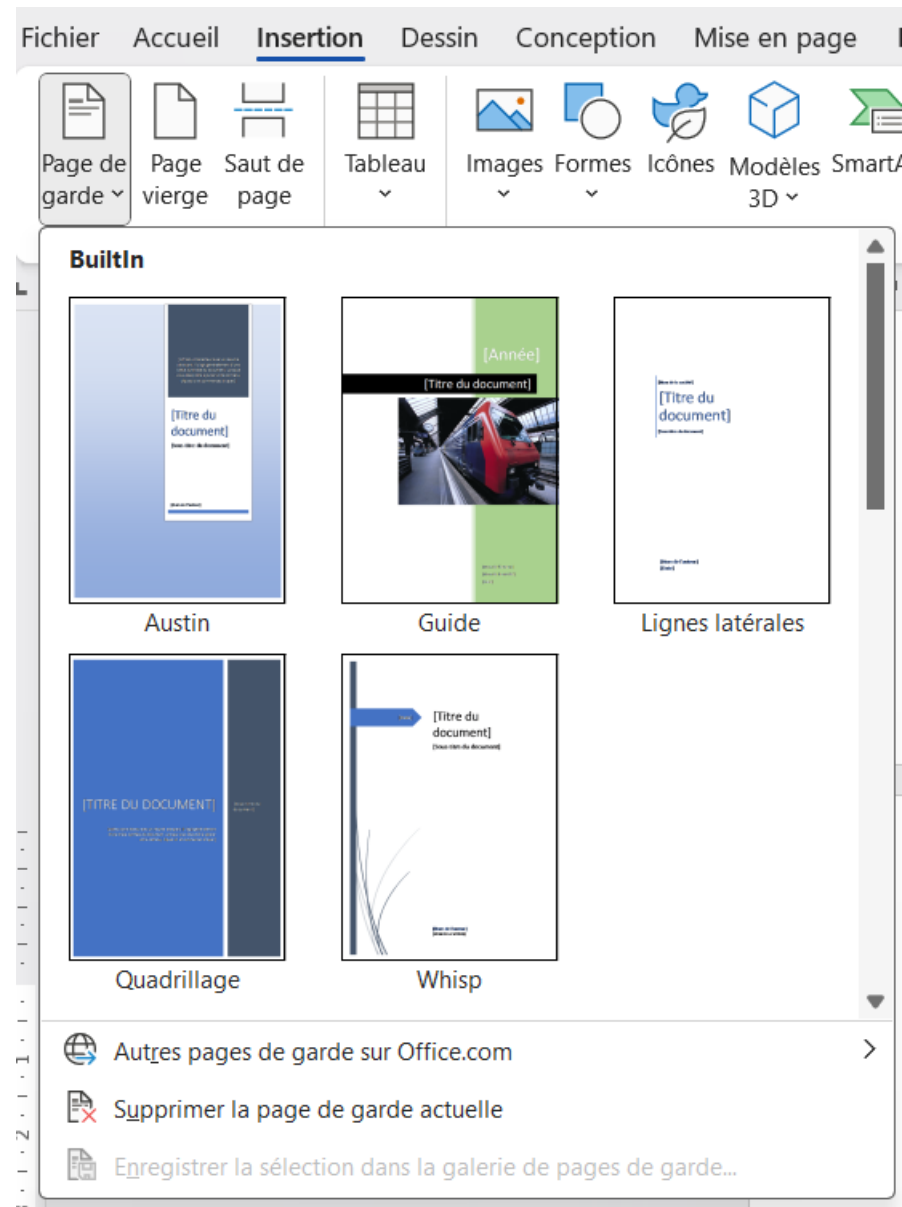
Fichier Accueil Insertion Dessin Conception Mise en page

Page de garde
Page vierge
Saut de page
Tableau
Images
Formes
Icônes
Modèles 3D
SmartA

BuiltIn

[Titre du document]
[Sous-titre du document]

[Année]
[Titre du document]

[Titre du document]

Austin
Guide
Lignes latérales

[TITRE DU DOCUMENT]

[Titre du document]
[Sous-titre du document]

Quadrillage
Whisp

Autres pages de garde sur Office.com
Supprimer la page de garde actuelle
Enregistrer la sélection dans la galerie de pages de garde...